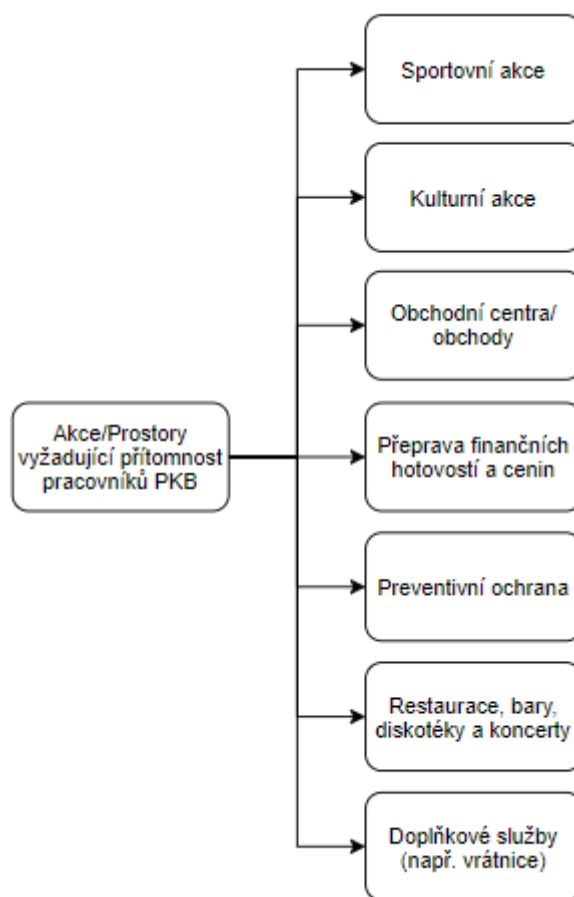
Akce/Prostory vyžadující přítomnost pracovníků PKB

Sportovní akce

Kulturní akce

Obchodní centra/ obchody

Přeprava finančních hotovostí a cenin

Preventivní ochrana

Restaurace, bary, diskotéky a koncerty

Doplňkové služby (např. vrátnice)